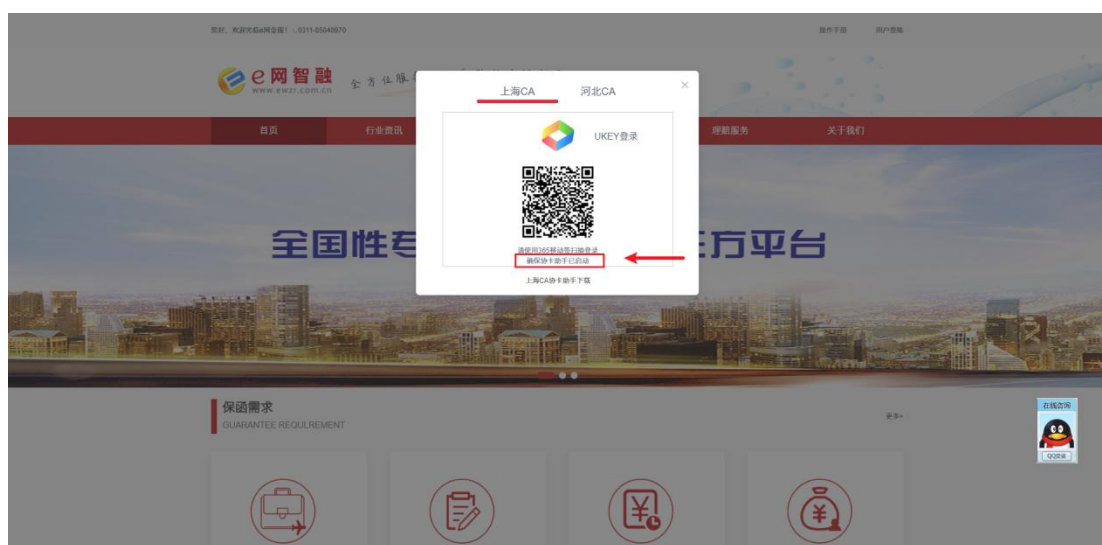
您好，欢迎光临e网金服！ 0311-85040970

操作手册 用户登陆

e网智融
www.ewzr.com.cn
全方位服务

上海CA 河北CA

UKEY登录

请使用365移动签扫码登录
确保协卡助手已启动

上海CA协卡助手下载

首页 行业资讯 理赔服务 关于我们

全国性专 方平台

保函需求
GUARANTEE REQULREMENT

更多>

在线咨询
QQ交谈